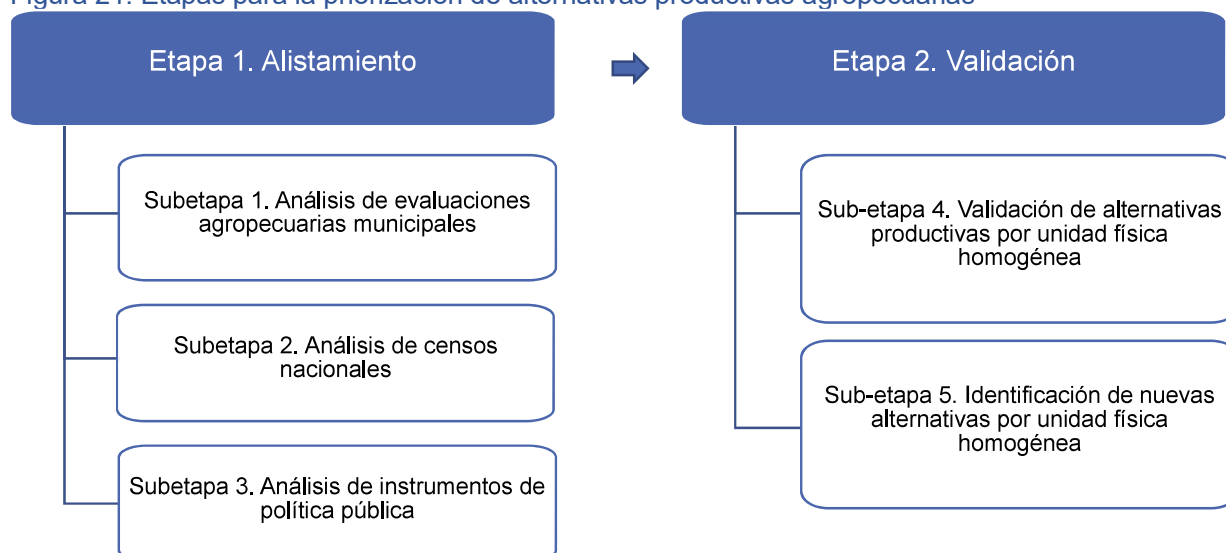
Figura 21. Etapas para la priorización de alternativas productivas agropecuarias

Etapa 1. Alistamiento

Subetapa 1. Análisis de evaluaciones agropecuarias municipales

Subetapa 2. Análisis de censos nacionales

Subetapa 3. Análisis de instrumentos de política pública

Etapa 2. Validación

Sub-etapa 4. Validación de alternativas productivas por unidad física homogénea

Sub-etapa 5. Identificación de nuevas alternativas por unidad física homogénea